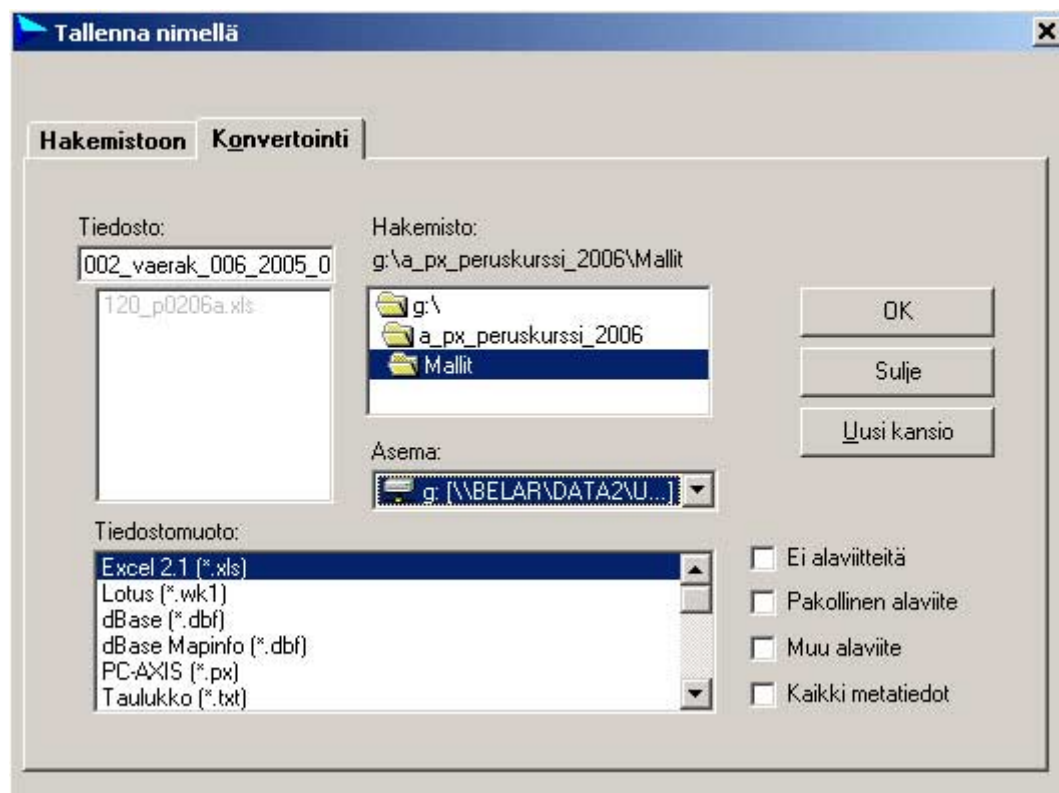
Tallenna nimellä

Hakemistoon
Konvertointi

Tiedosto:
002_vaerak_006_2005_0
120_p0206a.xls

Hakemisto:
g:\a_px_peruskurssi_2006\Mallit
g:\
a_px_peruskurssi_2006
Mallit

OK
Sulje
Uusi kansio

Asema:
g: [\\BELAR\DATA2\U...]

Tiedostomuoto:
Excel 2.1 (*.xls)
Lotus (*.wk1)
dBase (*.dbf)
dBase Mapinfo (*.dbf)
PC-AXIS (*.px)
Taulukko (*.txt)

Ei alaviitteitä
Pakollinen alaviite
Muu alaviite
Kaikki metatiedot